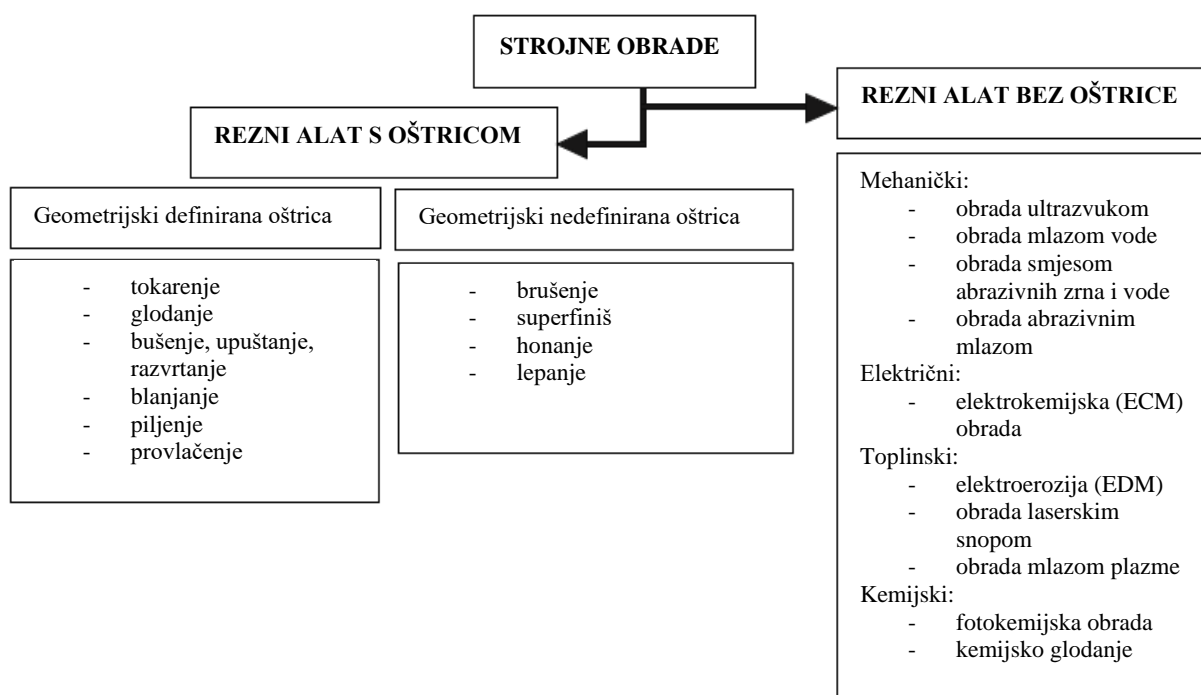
STROJNE OBRADE

REZNI ALAT S OŠTRICOM

REZNI ALAT BEZ OŠTRICE

Geometrijski definirana oštrica

- tokarenje
- glodanje
- bušenje, upuštanje, razvrtanje
- blanjanje
- piljenje
- provlačenje

Geometrijski nedefinirana oštrica

- brušenje
- superfiniš
- honanje
- lepanje

Mehanički:
- obrada ultrazvukom
- obrada mlazom vode
- obrada smjesom abrazivnih zrna i vode
- obrada abrazivnim mlazom

Električni:
- elektrokemijska (ECM) obrada

Toplinski:
- elektroerozija (EDM)
- obrada laserskim snopom
- obrada mlazom plazme

Kemijski:
- fotokemijska obrada
- kemijsko glodanje